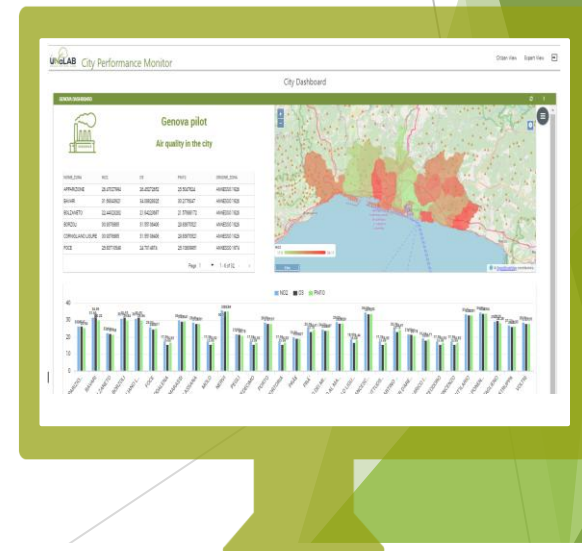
UNALAB City Performance Monitor

Citizen View Expert View

City Dashboard

GENOVA DASHBOARD

Genova pilot

Air quality in the city

| NOME_ZONA | NO2 | O3 | PM10 | ORDINE_ZONA |
|---|---|---|---|---|
| APPARIZIONE | 25.47027994 | 26.45272852 | 25.5047524 | ANNESSO 1929 |
| BAVARI | 31.56542622 | 16.93828022 | 20.2776047 | ANNESSO 1929 |
| BOLZANETO | 22.44633262 | 21.54226967 | 21.57699772 | ANNESSO 1926 |
| BORZOLI | 30.0705685 | 21.55136488 | 23.69770522 | ANNESSO 1926 |
| CORNIGLIANO LIGURE | 30.0705685 | 21.55136488 | 23.69770522 | ANNESSO 1926 |
| FOCE | 29.50710546 | 22.7074874 | 25.72858981 | ANNESSO 1874 |

Page 1 of 32

NO2 O3 PM10

40

30

20

10

0

APPARIZIONE BAVARI BOLZANETO BORZOLI CORNIGLIANO FOCE